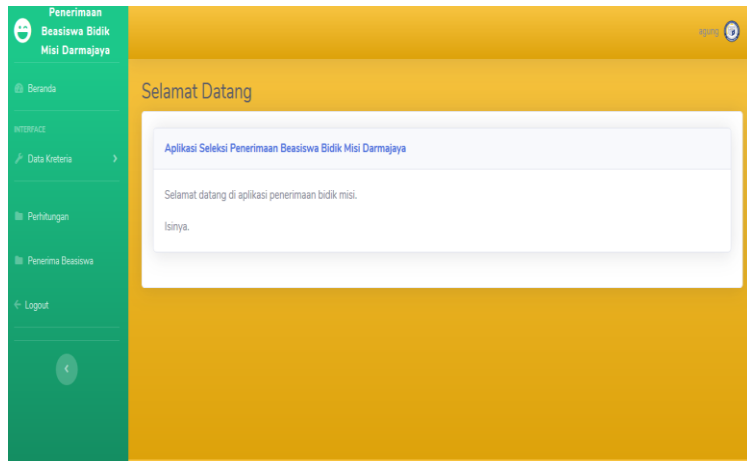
Penerimaan Beasiswa Bidik Misi Darmajaya

Beranda

INTERFACE

Data Kreteria

Perhitungan

Penerima Beasiswa

Logout

agung

Selamat Datang

Aplikasi Seleksi Penerimaan Beasiswa Bidik Misi Darmajaya

Selamat datang di aplikasi penerimaan bidik misi.

Isinya.